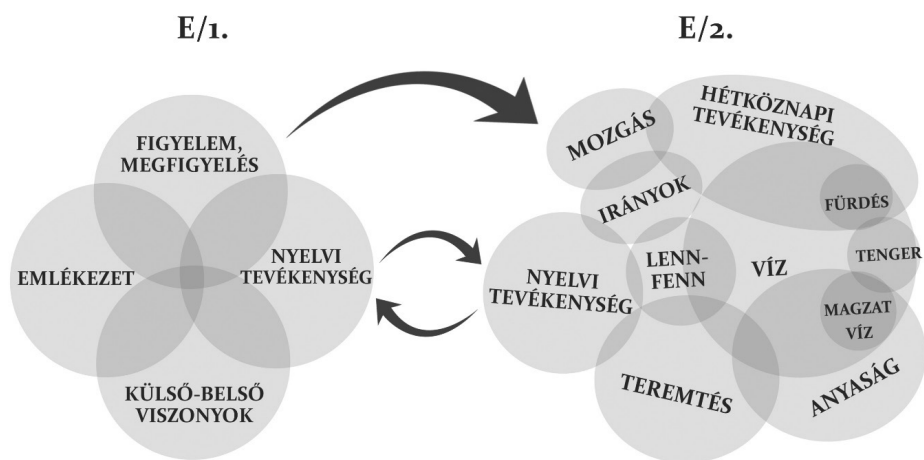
E/1.

FIGYELEM, MEGFIGYELÉS

EMLÉKEZET

NYELVI TEVÉKENYSÉG

KÜLSŐ-BELSŐ VISZONYOK

E/2.

MOZGÁS

HÉTKÖZNAPI TEVÉKENYSÉG

IRÁNYOK

FÜRDÉS

TENGER

NYELVI TEVÉKENYSÉG

LENN-FENN

VÍZ

MAGZAT VÍZ

TEREMTÉS

ANYASÁG